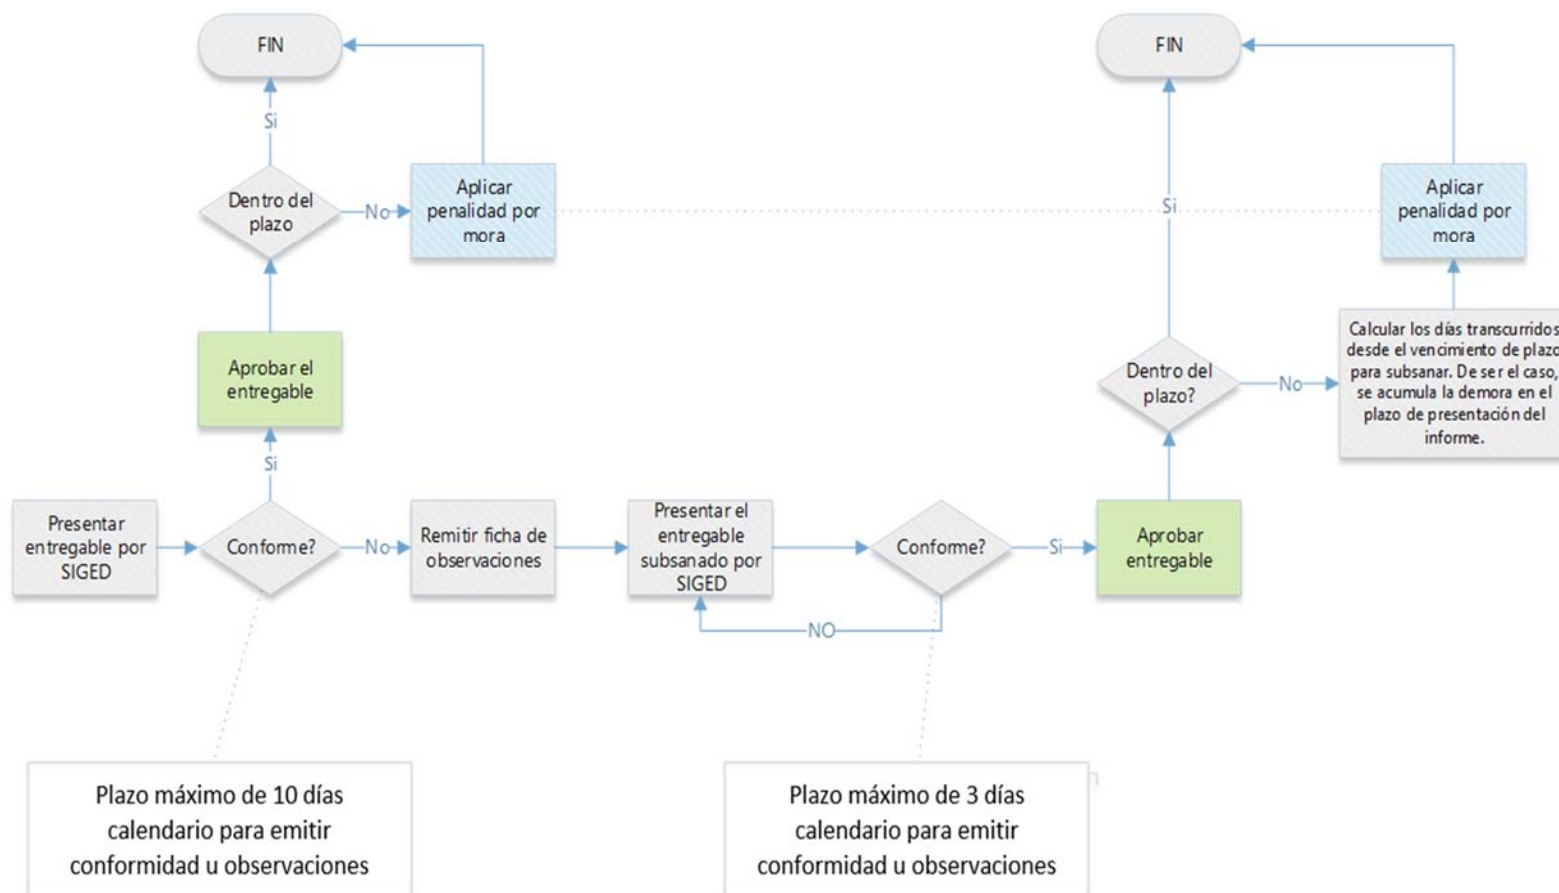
FIN

Si

Dentro del plazo

No

Aplicar penalidad por mora

Aprobar el entregable

Si

Presentar entregable por SIGED

Conforme?

No

Remitir ficha de observaciones

Presentar el entregable subsanado por SIGED

Conforme?

NO

Si

Aprobar entregable

Dentro del plazo?

Si

FIN

No

Calcular los días transcurridos desde el vencimiento de plazo para subsanar. De ser el caso, se acumula la demora en el plazo de presentación del informe.

Aplicar penalidad por mora

Plazo máximo de 10 días calendario para emitir conformidad u observaciones

Plazo máximo de 3 días calendario para emitir conformidad u observaciones